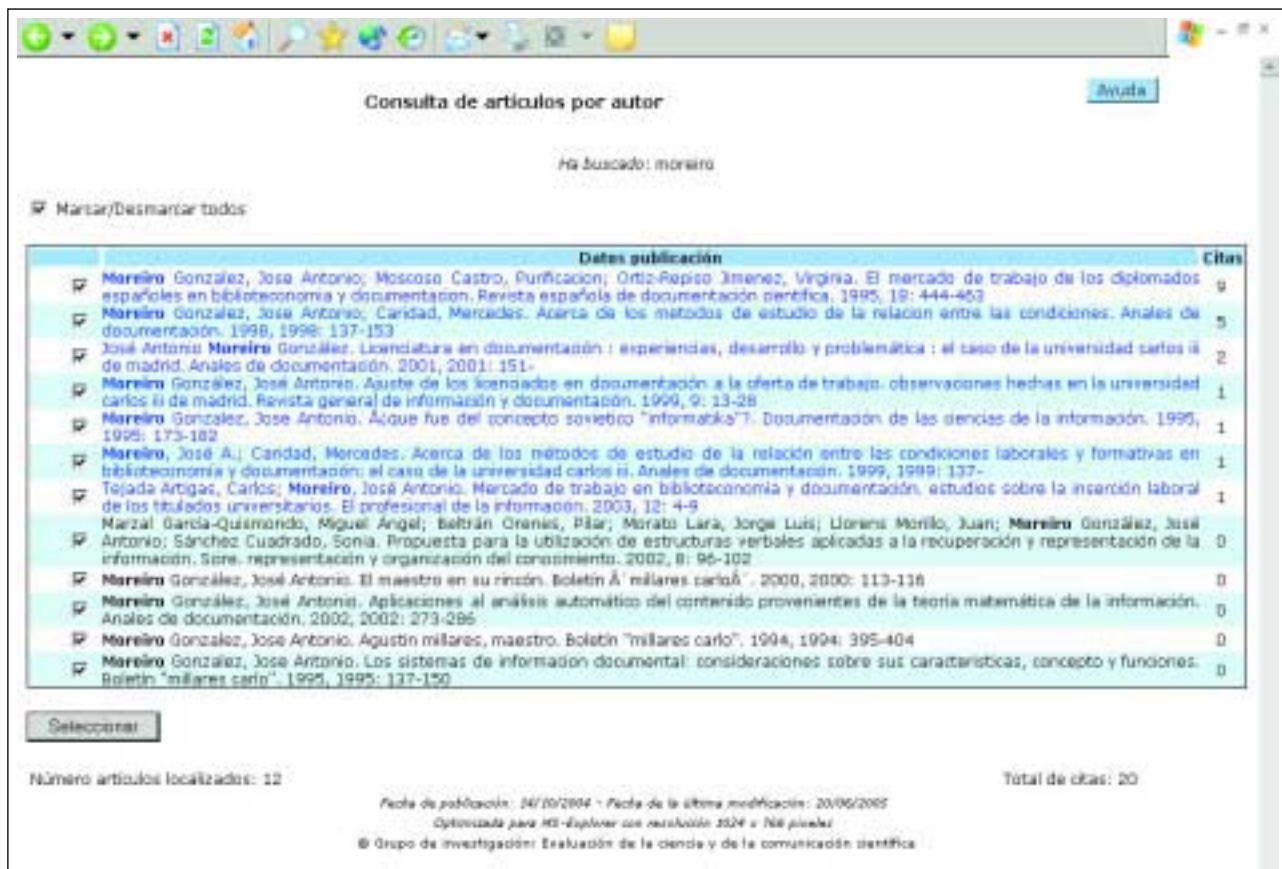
Consulta de articulos por autor

Ayuda

Ha buscado: moreiro

Marcar/Desmarcar todos

| | Datos publicación | Citas |
|---|---|---|
| ☑ | Moreiro Gonzalez, Jose Antonio; Moscoso Castro, Purificacion; Ortiz-Repiso Jimenez, Virginia. El mercado de trabajo de los diplomados españoles en biblioteconomia y documentacion. Revista española de documentación cientifica. 1995, 18: 444-463 | 9 |
| ☑ | Moreiro Gonzalez, Jose Antonio; Caridad, Mercedes. Acerca de los metodos de estudio de la relacion entre las condiciones. Anales de documentación. 1998, 1998: 137-153 | 5 |
| ☑ | José Antonio Moreiro González. Licenciatura en documentación : experiencias, desarrollo y problemática : el caso de la universidad carlos iii de madrid. Anales de documentación. 2001, 2001: 151- | 2 |
| ☑ | Moreiro González, José Antonio. Ajuste de los licenciados en documentación a la oferta de trabajo. observaciones hechas en la universidad carlos iii de madrid. Revista general de información y documentación. 1999, 9: 13-28 | 1 |
| ☑ | Moreiro Gonzalez, Jose Antonio. Ácque fue del concepto sovietico "informatika"?. Documentación de las ciencias de la información. 1995, 1995: 173-182 | 1 |
| ☑ | Moreiro, José A.; Caridad, Mercedes. Acerca de los métodos de estudio de la relación entre las condiciones laborales y formativas en biblioteconomía y documentación: el caso de la universidad carlos iii. Anales de documentación. 1999, 1999: 137- | 1 |
| ☑ | Tejada Artigas, Carlos; Moreiro, José Antonio. Mercado de trabajo en biblioteconomía y documentación. estudios sobre la inserción laboral de los titulados universitarios. El profesional de la información. 2003, 12: 4-9 | 1 |
| ☑ | Marzal García-Quismondo, Miguel Ángel; Beltrán Orenes, Pilar; Morato Lara, Jorge Luis; Llorens Morillo, Juan; Moreiro González, José Antonio; Sánchez Cuadrado, Sonia. Propuesta para la utilización de estructuras verbales aplicadas a la recuperación y representación de la información. Scire. representación y organización del conocimiento. 2002, 8: 96-102 | 0 |
| ☑ | Moreiro González, José Antonio. El maestro en su rincón. Boletín Â´millares carloÂ´. 2000, 2000: 113-116 | 0 |
| ☑ | Moreiro González, José Antonio. Aplicaciones al análisis automático del contenido provenientes de la teoría matemática de la información. Anales de documentación. 2002, 2002: 273-286 | 0 |
| ☑ | Moreiro Gonzalez, Jose Antonio. Agustin millares, maestro. Boletín "millares carlo". 1994, 1994: 395-404 | 0 |
| ☑ | Moreiro Gonzalez, Jose Antonio. Los sistemas de informacion documental: consideraciones sobre sus caracteristicas, concepto y funciones. Boletín "millares carlo". 1995, 1995: 137-150 | 0 |

Seleccionar

Número articulos localizados: 12

Total de citas: 20

Fecha de publicación: 24/10/2004 - Fecha de la última modificación: 20/06/2005
Optimizada para MS-Explorer con resolución 1024 x 768 pixeles
© Grupo de investigación: Evaluación de la ciencia y de la comunicación científica